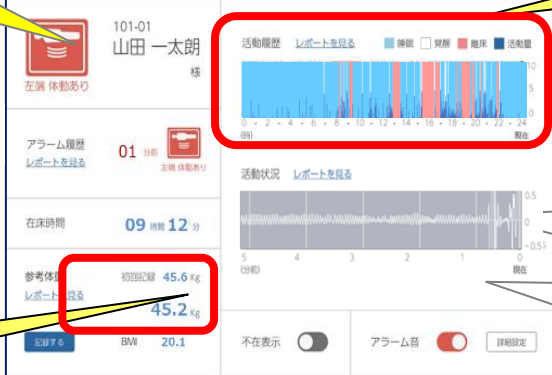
左側 体動あり

101-01
山田 一太朗
様

アラーム履歴
レポートを見る
01 分前
左側 体動あり

在床時間
09 時間 12 分

参考体重
レポートを見る
初回記録 45.6 Kg
45.2 Kg

記録する
BMI 20.1

活動履歴 レポートを見る
睡眠 覚醒 離床 活動量

0 2 4 6 8 10 12 14 16 18 20 22 24
(時)
現在

活動状況 レポートを見る

0.5
0
-0.5

5 4 3 2 1 0
(分前)
現在

不在表示

アラーム音
詳細設定